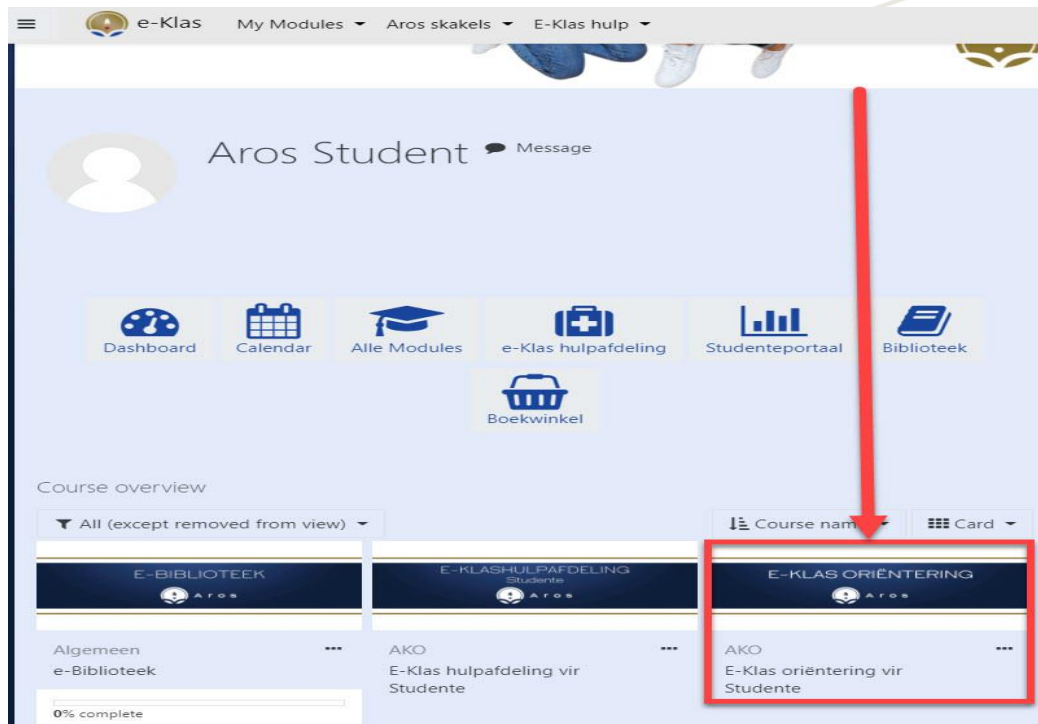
e-Klas My Modules Aros skakels E-Klas hulp

Aros Student Message

Dashboard
Calendar
Alle Modules
e-Klas hulpafdeling
Studenteportaal
Biblioteek
Boekwinkel

Course overview

All (except removed from view)
Course nam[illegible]
Card

E-BIBLIOTEEK
Aros
Algemeen
e-Biblioteek
0% complete

E-KLASHULPAFDELING
Studente
Aros
AKO
E-Klas hulpafdeling vir Studente

E-KLAS ORIËNTERING
Aros
AKO
E-Klas oriëntering vir Studente